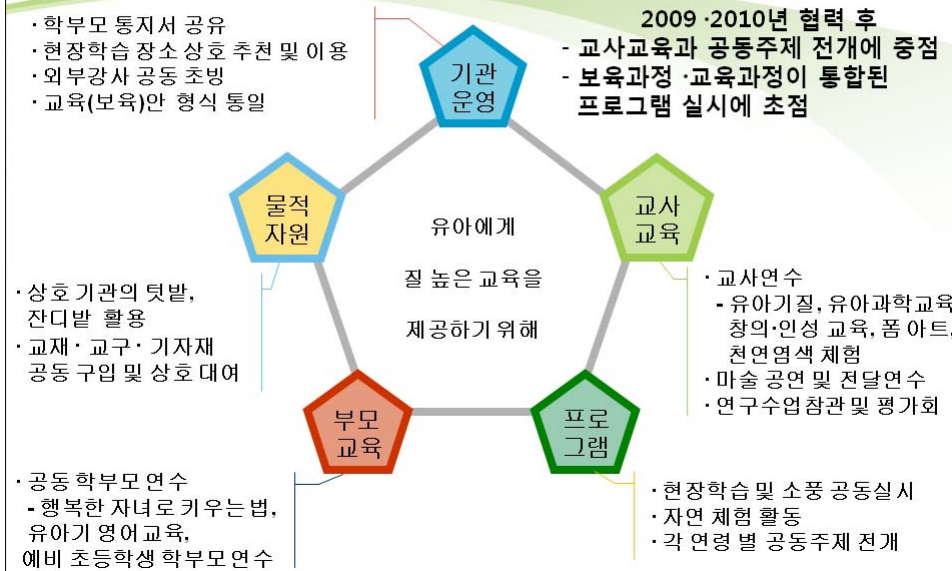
· 학부모 통지서 공유
· 현장학습 장소 상호 추천 및 이용
· 외부강사 공동 초빙
· 교육(보육)안 형식 통일

2009 ·2010년 협력 후
- 교사교육과 공동주제 전개에 중점
- 보육과정 ·교육과정이 통합된 프로그램 실시에 초점

기관
운영

물적
자원

교사
교육

유아에게
질 높은 교육을
제공하기 위해

· 상호 기관의 텃밭, 잔디밭 활용
· 교재 · 교구 · 기자재 공동 구입 및 상호 대여

· 교사연수
- 유아기질, 유아과학교육, 창의·인성 교육, 폼 아트, 천연염색 체험
· 마술 공연 및 전달연수
· 연구수업참관 및 평가회

부모
교육

프로
그램

· 공동 학부모연수
- 행복한 자녀로 키우는법, 유아기 영어교육, 예비 초등학생 학부모연수

· 현장학습 및 소풍 공동실시
· 자연 체험 활동
· 각 연령 별 공동주제 전개